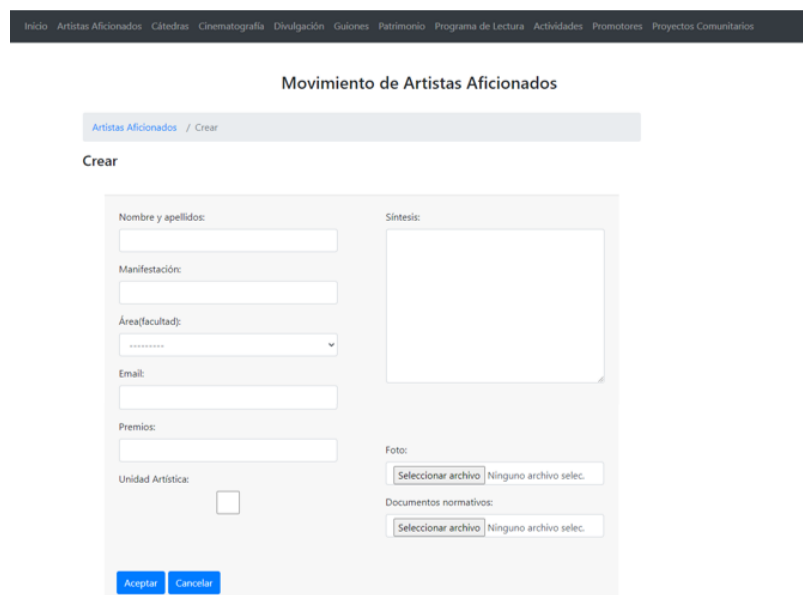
Inicio Artistas Aficionados Cátedras Cinematografía Divulgación Guiones Patrimonio Programa de Lectura Actividades Promotores Proyectos Comunitarios

Movimiento de Artistas Aficionados

Artistas Aficionados / Crear

Crear

Nombre y apellidos:

Manifestación:

Área(facultad):

---------

Email:

Premios:

Unidad Artística:

Síntesis:

Foto:

Seleccionar archivo Ninguno archivo selec.

Documentos normativos:

Seleccionar archivo Ninguno archivo selec.

Aceptar Cancelar